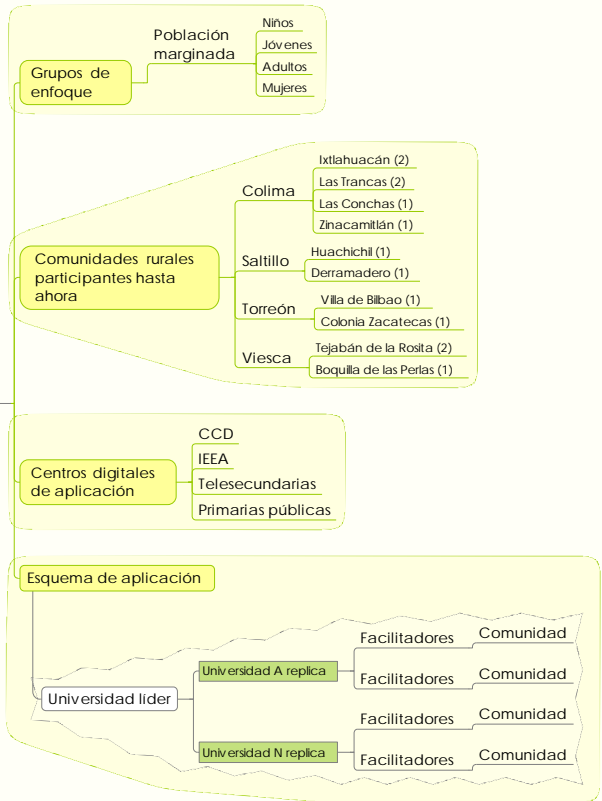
Grupos de enfoque

Población marginada

Niños
Jóvenes
Adultos
Mujeres

Comunidades rurales participantes hasta ahora

Colima
Ixtlahuacán (2)
Las Trancas (2)
Las Conchas (1)
Zinacamitlán (1)

Saltillo
Huachichil (1)
Derramadero (1)

Torreón
Villa de Bilbao (1)
Colonia Zacatecas (1)

Viesca
Tejabán de la Rosita (2)
Boquilla de las Perlas (1)

Centros digitales de aplicación

CCD
IEEA
Telesecundarias
Primarias públicas

Esquema de aplicación

Universidad líder

Universidad A replica
Facilitadores
Comunidad
Facilitadores
Comunidad

Universidad N replica
Facilitadores
Comunidad
Facilitadores
Comunidad